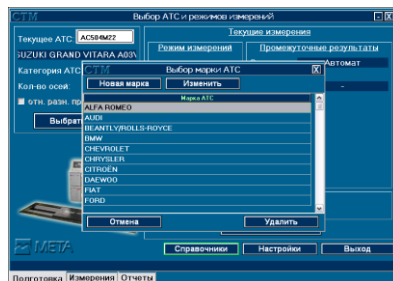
CTM Выбор АТС и режимов измерений

Текущее АТС АС584М22

SUZUKI GRAND VITARA A03\

Категория АТС

Кол-во осей

отн. разн. пр

Выбрат

Текущие измерения

Режим измерений

Промежуточные результаты

Автомат

-

CTM Выбор марки АТС X

Новая марка

Изменить

Марка АТС

ALFA ROMEO
AUDI
BEANTLY/ROLLS-ROYCE
BMW
CHEVROLET
CHRYSLER
CITROËN
DAEWOO
FIAT
FORD

Отмена

Удалить

МЕТА

Справочники

Настройки

Выход

Подготовка

Измерения

Отчеты